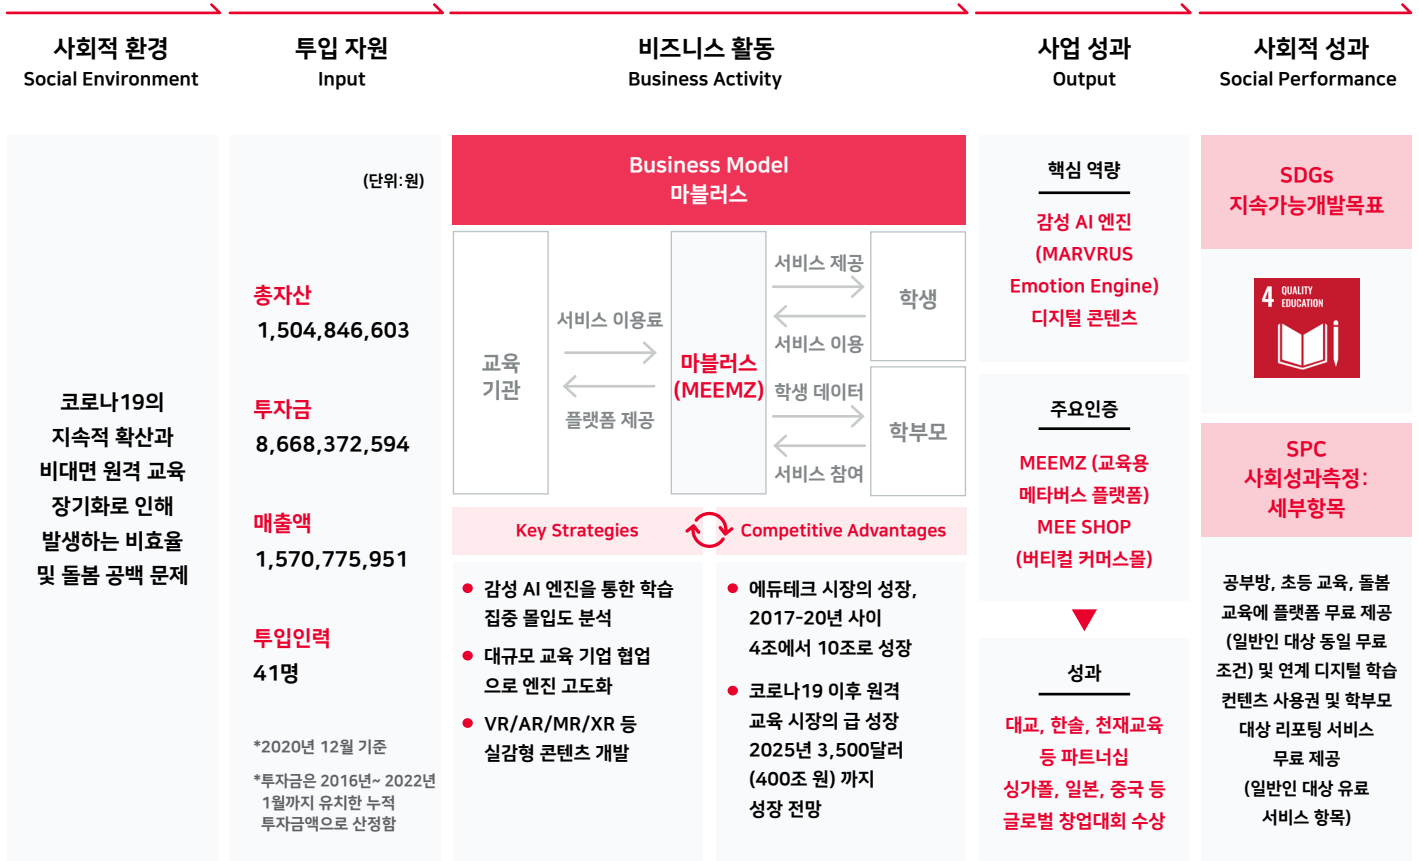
사회적 환경
Social Environment

투입 자원
Input

비즈니스 활동
Business Activity

사업 성과
Output

사회적 성과
Social Performance

코로나19의 지속적 확산과 비대면 원격 교육 장기화로 인해 발생하는 비효율 및 돌봄 공백 문제

(단위:원)

총자산
1,504,846,603

투자금
8,668,372,594

매출액
1,570,775,951

투입인력
41명

*2020년 12월 기준

*투자금은 2016년~ 2022년 1월까지 유치한 누적 투자금액으로 산정함

Business Model
마블러스

교육 기관

서비스 이용료

플랫폼 제공

마블러스 (MEEMZ)

서비스 제공

서비스 이용

학생

학생 데이터

서비스 참여

학부모

Key Strategies

Competitive Advantages

● 감성 AI 엔진을 통한 학습 집중 몰입도 분석
● 대규모 교육 기업 협업으로 엔진 고도화
● VR/AR/MR/XR 등 실감형 콘텐츠 개발

● 에듀테크 시장의 성장, 2017-20년 사이 4조에서 10조로 성장
● 코로나19 이후 원격 교육 시장의 급 성장 2025년 3,500달러 (400조 원) 까지 성장 전망

핵심 역량

감성 AI 엔진 (MARVRUS Emotion Engine) 디지털 콘텐츠

주요인증

MEEMZ (교육용 메타버스 플랫폼) MEE SHOP (버티컬 커머스몰)

성과

대교, 한솔, 천재교육 등 파트너십 싱가폴, 일본, 중국 등 글로벌 창업대회 수상

SDGs
지속가능개발목표

4 QUALITY EDUCATION

SPC
사회성과측정: 세부항목

공부방, 초등 교육, 돌봄 교육에 플랫폼 무료 제공 (일반인 대상 동일 무료 조건) 및 연계 디지털 학습 컨텐츠 사용권 및 학부모 대상 리포팅 서비스 무료 제공 (일반인 대상 유료 서비스 항목)